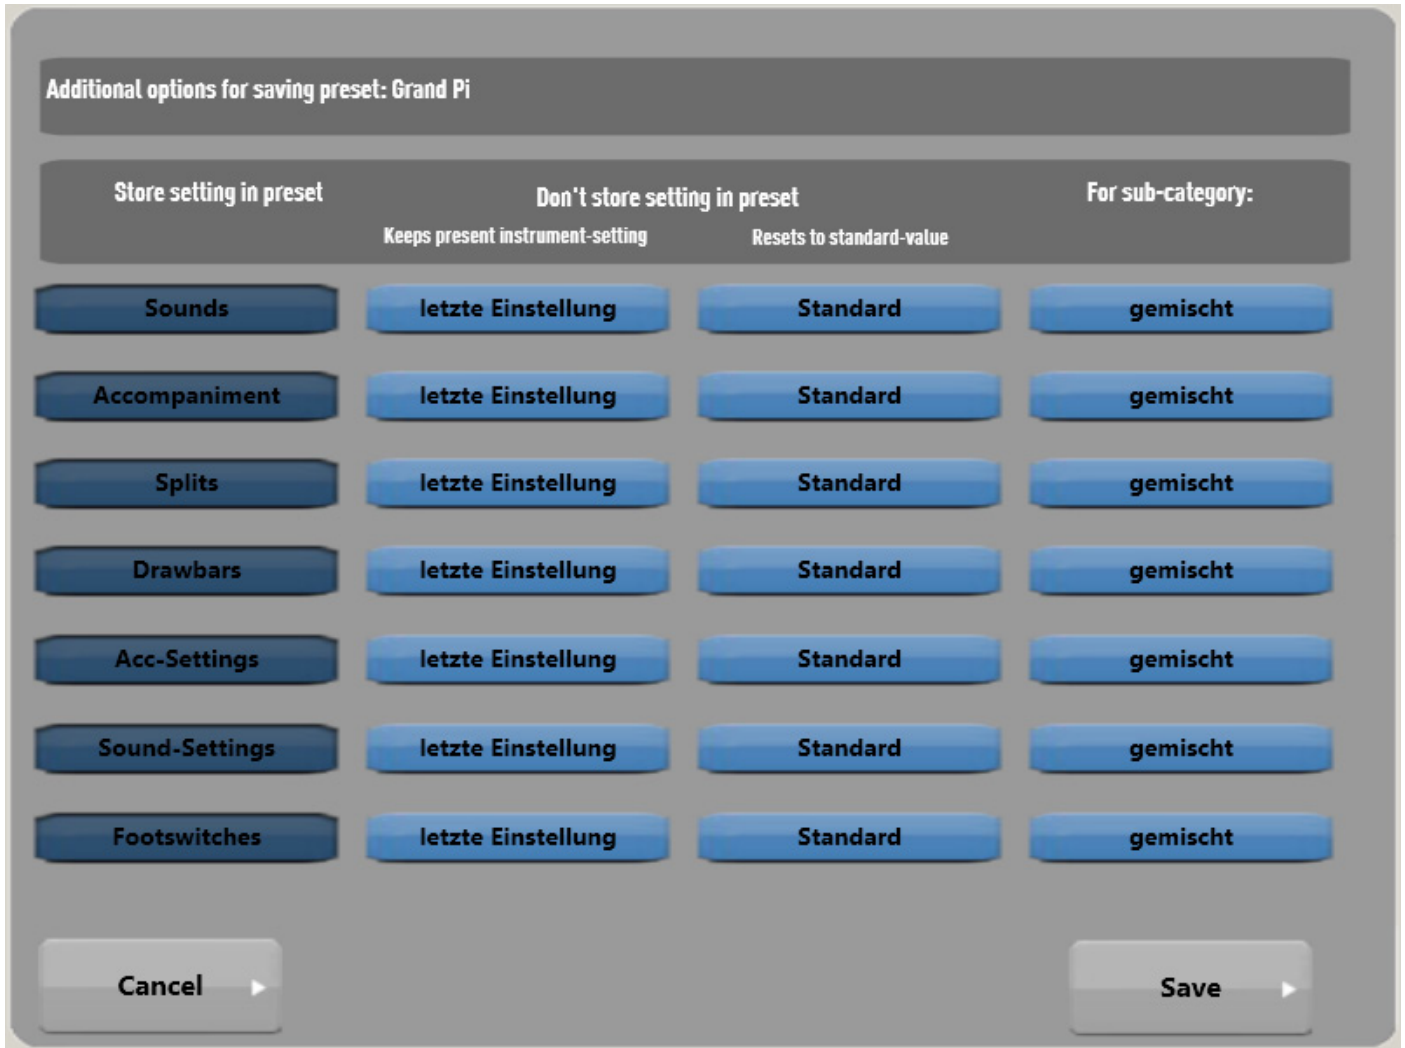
Additional options for saving preset: Grand Pi

Store setting in preset

Don't store setting in preset

Keeps present instrument-setting

Resets to standard-value

For sub-category:

Sounds
letzte Einstellung
Standard
gemischt

Accompaniment
letzte Einstellung
Standard
gemischt

Splits
letzte Einstellung
Standard
gemischt

Drawbars
letzte Einstellung
Standard
gemischt

Acc-Settings
letzte Einstellung
Standard
gemischt

Sound-Settings
letzte Einstellung
Standard
gemischt

Footswitches
letzte Einstellung
Standard
gemischt

Cancel

Save